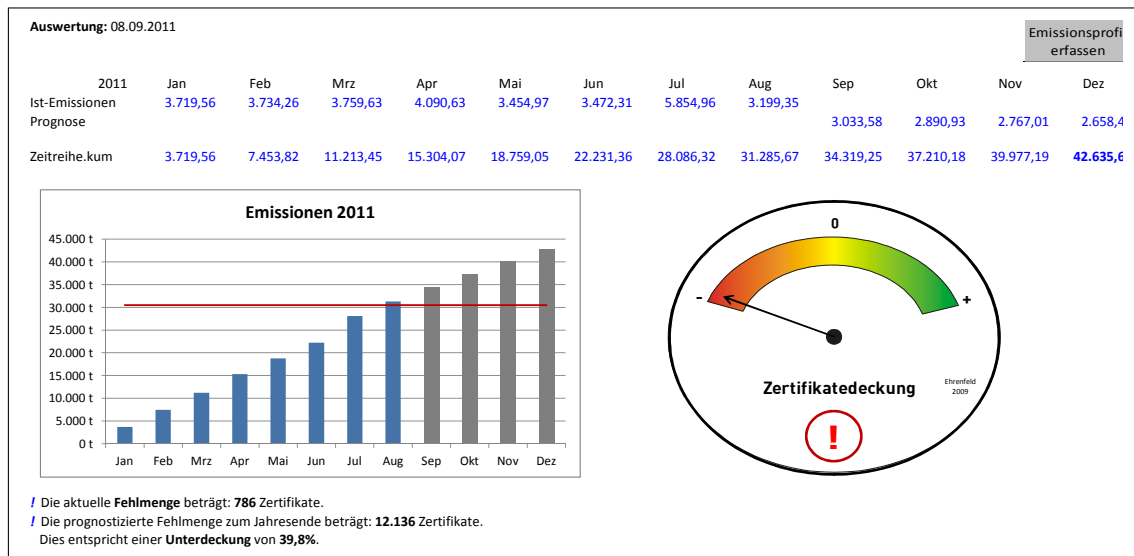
**Auswertung:** 08.09.2011

Emissionsprofi erfassen

| 2011 | Jan | Feb | Mrz | Apr | Mai | Jun | Jul | Aug | Sep | Okt | Nov | Dez |
|---|---|---|---|---|---|---|---|---|---|---|---|---|
| Ist-Emissionen | 3.719,56 | 3.734,26 | 3.759,63 | 4.090,63 | 3.454,97 | 3.472,31 | 5.854,96 | 3.199,35 | | | | |
| Prognose | | | | | | | | | 3.033,58 | 2.890,93 | 2.767,01 | 2.658,4 |
| Zeitreihe.kum | 3.719,56 | 7.453,82 | 11.213,45 | 15.304,07 | 18.759,05 | 22.231,36 | 28.086,32 | 31.285,67 | 34.319,25 | 37.210,18 | 39.977,19 | **42.635,6** |

**Emissionen 2011**

45.000 t
40.000 t
35.000 t
30.000 t
25.000 t
20.000 t
15.000 t
10.000 t
5.000 t
0 t

Jan Feb Mrz Apr Mai Jun Jul Aug Sep Okt Nov Dez

0
-
+

**Zertifikatedeckung**

Ehrenfeld 2009

!

*!* Die aktuelle **Fehlmenge** beträgt: **786** Zertifikate.
*!* Die prognostizierte Fehlmenge zum Jahresende beträgt: **12.136** Zertifikate.
Dies entspricht einer **Unterdeckung** von **39,8%**.